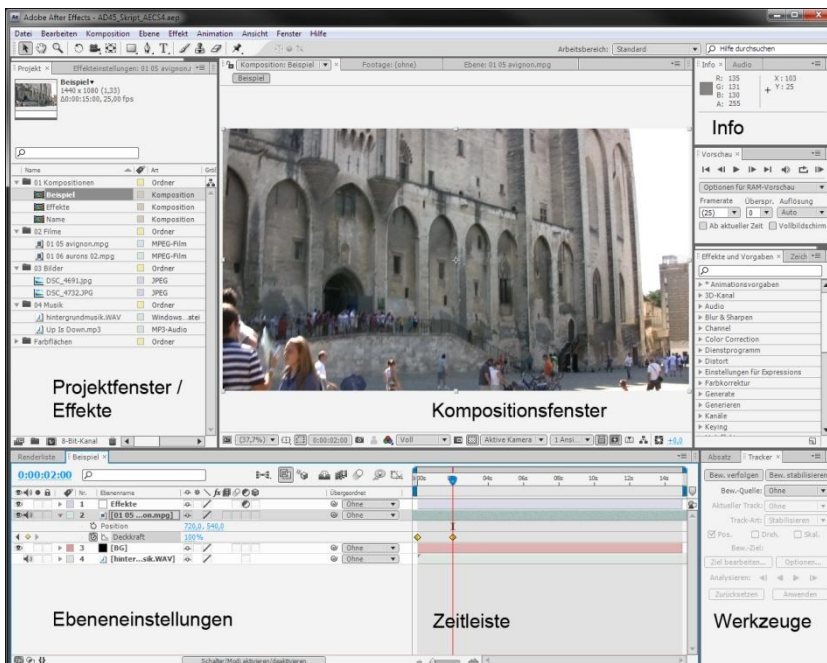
Adobe After Effects - AD45_Skript_AECS4.aep

Datei Bearbeiten Komposition Ebene Effekt Animation Ansicht Fenster Hilfe

Arbeitsbereich: Standard

Hilfe durchsuchen

Projekt × Effekteinstellungen: 01 05 avignon.r

Beispiel▾
1440 x 1080 (1,33)
Δ0:00:15:00, 25,00 fps

| Name | Art |
|---|---|
| 01 Kompositionen | Ordner |
| Beispiel | Komposition |
| Effekte | Komposition |
| Name | Komposition |
| 02 Filme | Ordner |
| 01 05 avignon.mpg | MPEG-Film |
| 01 06 aurons 02.mpg | MPEG-Film |
| 03 Bilder | Ordner |
| DSC_4691.jpg | JPEG |
| DSC_4732.JPG | JPEG |
| 04 Musik | Ordner |
| hintergrundmusik.WAV | Windows...atei |
| Up Is Down.mp3 | MP3-Audio |
| Farbflächen | Ordner |

Projektfenster / Effekte

8-Bit-Kanal

Komposition: Beispiel × Footage: (ohne) Ebene: 01 05 avignon.mpg

Beispiel

Kompositionsfenster

(37,7%) 0:00:02:00 Voll Aktive Kamera 1 Ansi... +0,0

Info × Audio

R: 135
G: 131
B: 130
A: 255
X: 103
Y: 25

Info

Vorschau ×

Optionen für RAM-Vorschau
Framerate Überspr. Auflösung
(25) 0 Auto
Ab aktueller Zeit Vollbildschirm

Effekte und Vorgaben × Zeich

* Animationsvorgaben
3D-Kanal
Audio
Blur & Sharpen
Channel
Color Correction
Dienstprogramm
Distort
Einstellungen für Expressions
Farbkorrektur
Generate
Generieren
Kanäle
Keying

Renderliste Beispiel ×

0:00:02:00

| Nr. | Ebenenname | Übergeordnet |
|---|---|---|
| 1 | Effekte | Ohne |
| 2 | [01 05 ...on.mpg] | Ohne |
| | Position 720,0, 540,0 | |
| | Deckkraft 100% | |
| 3 | [BG] | Ohne |
| 4 | [hinter...sik.WAV] | Ohne |

Ebeneneinstellungen

0:00s 02s 04s 06s 08s 10s 12s 14s

Zeitleiste

Schalter/Modi aktivieren/deaktivieren

Absatz Tracker ×

Bew. verfolgen Bew. stabilisieren
Bew.-Quelle: Ohne
Aktueller Track: Ohne
Track-Art: Stabilisieren
Pos. Dreh. Skal.
Bew.-Ziel:
Ziel bearbeiten... Optionen...
Analysieren:
Zurücksetzen Anwenden

Werkzeuge